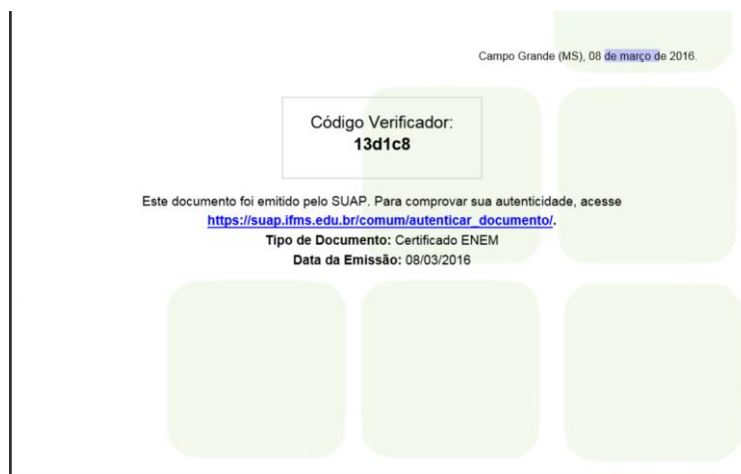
Campo Grande (MS), 08 de março de 2016.

Código Verificador:
13d1c8

Este documento foi emitido pelo SUAP. Para comprovar sua autenticidade, acesse https://suap.ifms.edu.br/comum/autenticar_documento/.
Tipo de Documento: Certificado ENEM
Data da Emissão: 08/03/2016